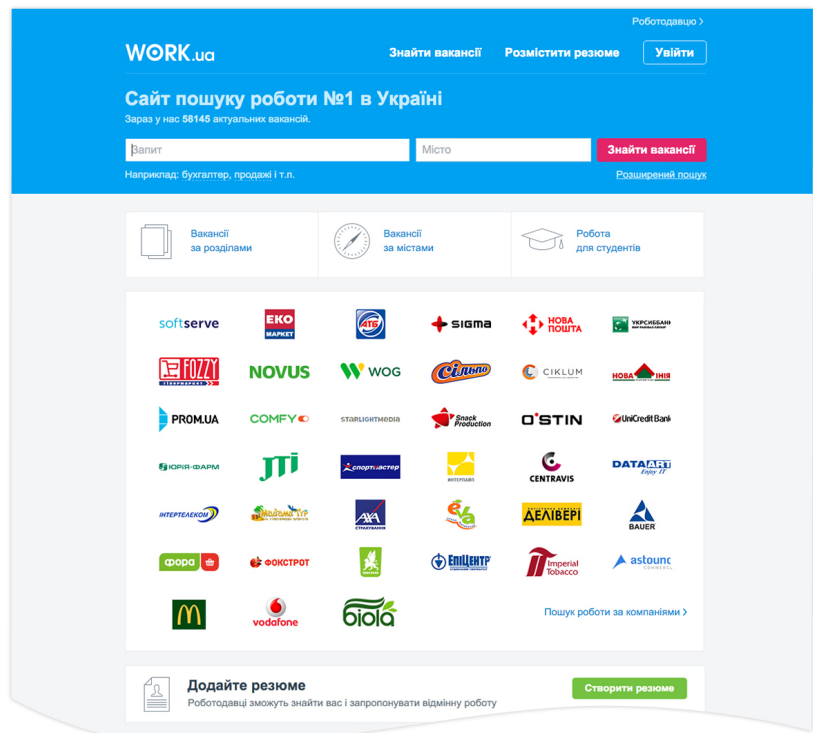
Роботодавцю >

WORK.ua

Знайти вакансії

Розмістити резюме

Увійти

Сайт пошуку роботи №1 в Україні

Зараз у нас 58145 актуальних вакансій.

Запит

Місто

Знайти вакансії

Наприклад: бухгалтер, продажі і т.п.

Розширений пошук

Вакансії за розділами

Вакансії за містами

Робота для студентів

softserve

ЕКО МАРКЕТ

АТБ

SIGMA

НОВА ПОШТА

УКРСИББАНК

FOZZY

NOVUS

WOG

Сільпо

CIKLUM

НОВА ЛІНІЯ

PROM.UA

COMFY

STARLIGHTMEDIA

Snack Production

O'STIN

UniCredit Bank

ЮРІЯ-ФАРМ

JTI

Спортмастер

ІНТЕРПАЙП

CENTRAVIS

DATA ART

ІНТЕРТЕЛЕКОМ

AXA

ЄВА

ДЕЛІВЕРІ

BAUER

фора

ФОКСТРОТ

ЕПІЦЕНТР

Imperial Tobacco

astound

M

vodafone

біола

Пошук роботи за компаніями >

Додайте резюме

Роботодавці зможуть знайти вас і запропонувати відмінну роботу

Створити резюме